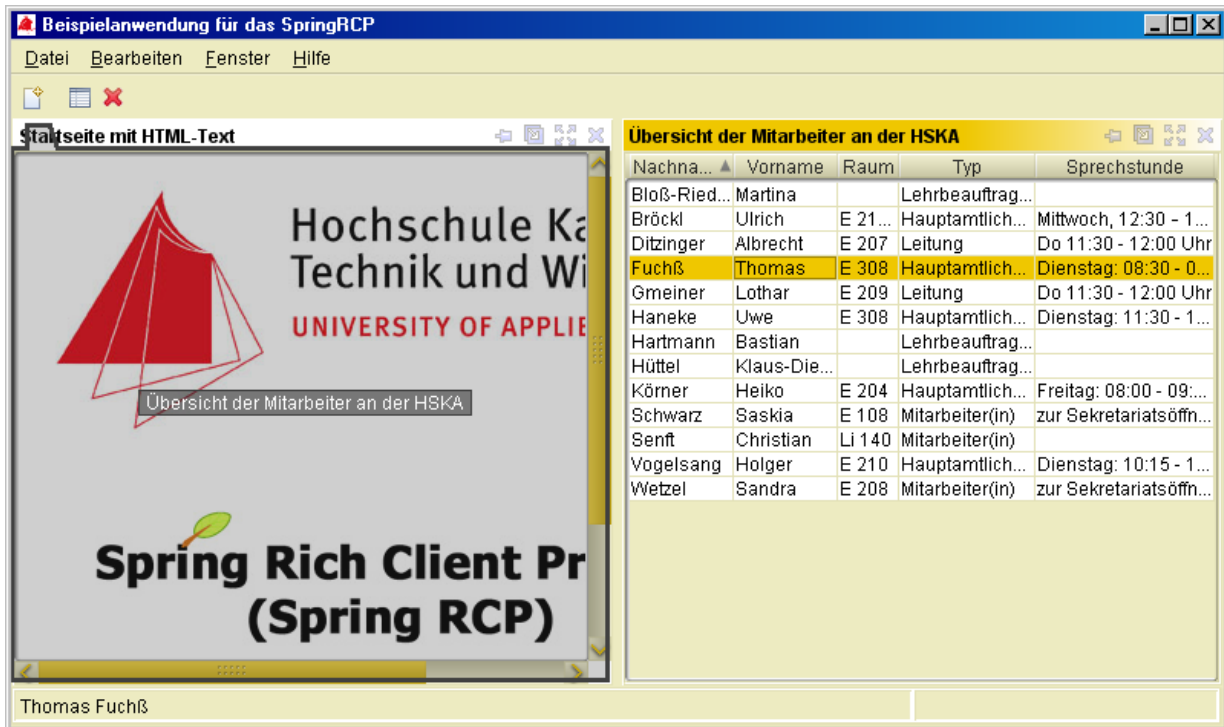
Beispielanwendung für das SpringRCP

Datei Bearbeiten Fenster Hilfe

Startseite mit HTML-Text

Hochschule Ka
Technik und Wi
UNIVERSITY OF APPLIE

Übersicht der Mitarbeiter an der HSKA

Spring Rich Client Pr
(Spring RCP)

Übersicht der Mitarbeiter an der HSKA

| Nachna... | Vorname | Raum | Typ | Sprechstunde |
|---|---|---|---|---|
| Bloß-Ried... | Martina | | Lehrbeauftrag... | |
| Bröckl | Ulrich | E 21... | Hauptamtlich... | Mittwoch, 12:30 - 1... |
| Ditzinger | Albrecht | E 207 | Leitung | Do 11:30 - 12:00 Uhr |
| Fuchß | Thomas | E 308 | Hauptamtlich... | Dienstag: 08:30 - 0... |
| Gmeiner | Lothar | E 209 | Leitung | Do 11:30 - 12:00 Uhr |
| Haneke | Uwe | E 308 | Hauptamtlich... | Dienstag: 11:30 - 1... |
| Hartmann | Bastian | | Lehrbeauftrag... | |
| Hüttel | Klaus-Die... | | Lehrbeauftrag... | |
| Körner | Heiko | E 204 | Hauptamtlich... | Freitag: 08:00 - 09:... |
| Schwarz | Saskia | E 108 | Mitarbeiter(in) | zur Sekretariatsöffn... |
| Senft | Christian | Li 140 | Mitarbeiter(in) | |
| Vogelsang | Holger | E 210 | Hauptamtlich... | Dienstag: 10:15 - 1... |
| Wetzel | Sandra | E 208 | Mitarbeiter(in) | zur Sekretariatsöffn... |

Thomas Fuchß